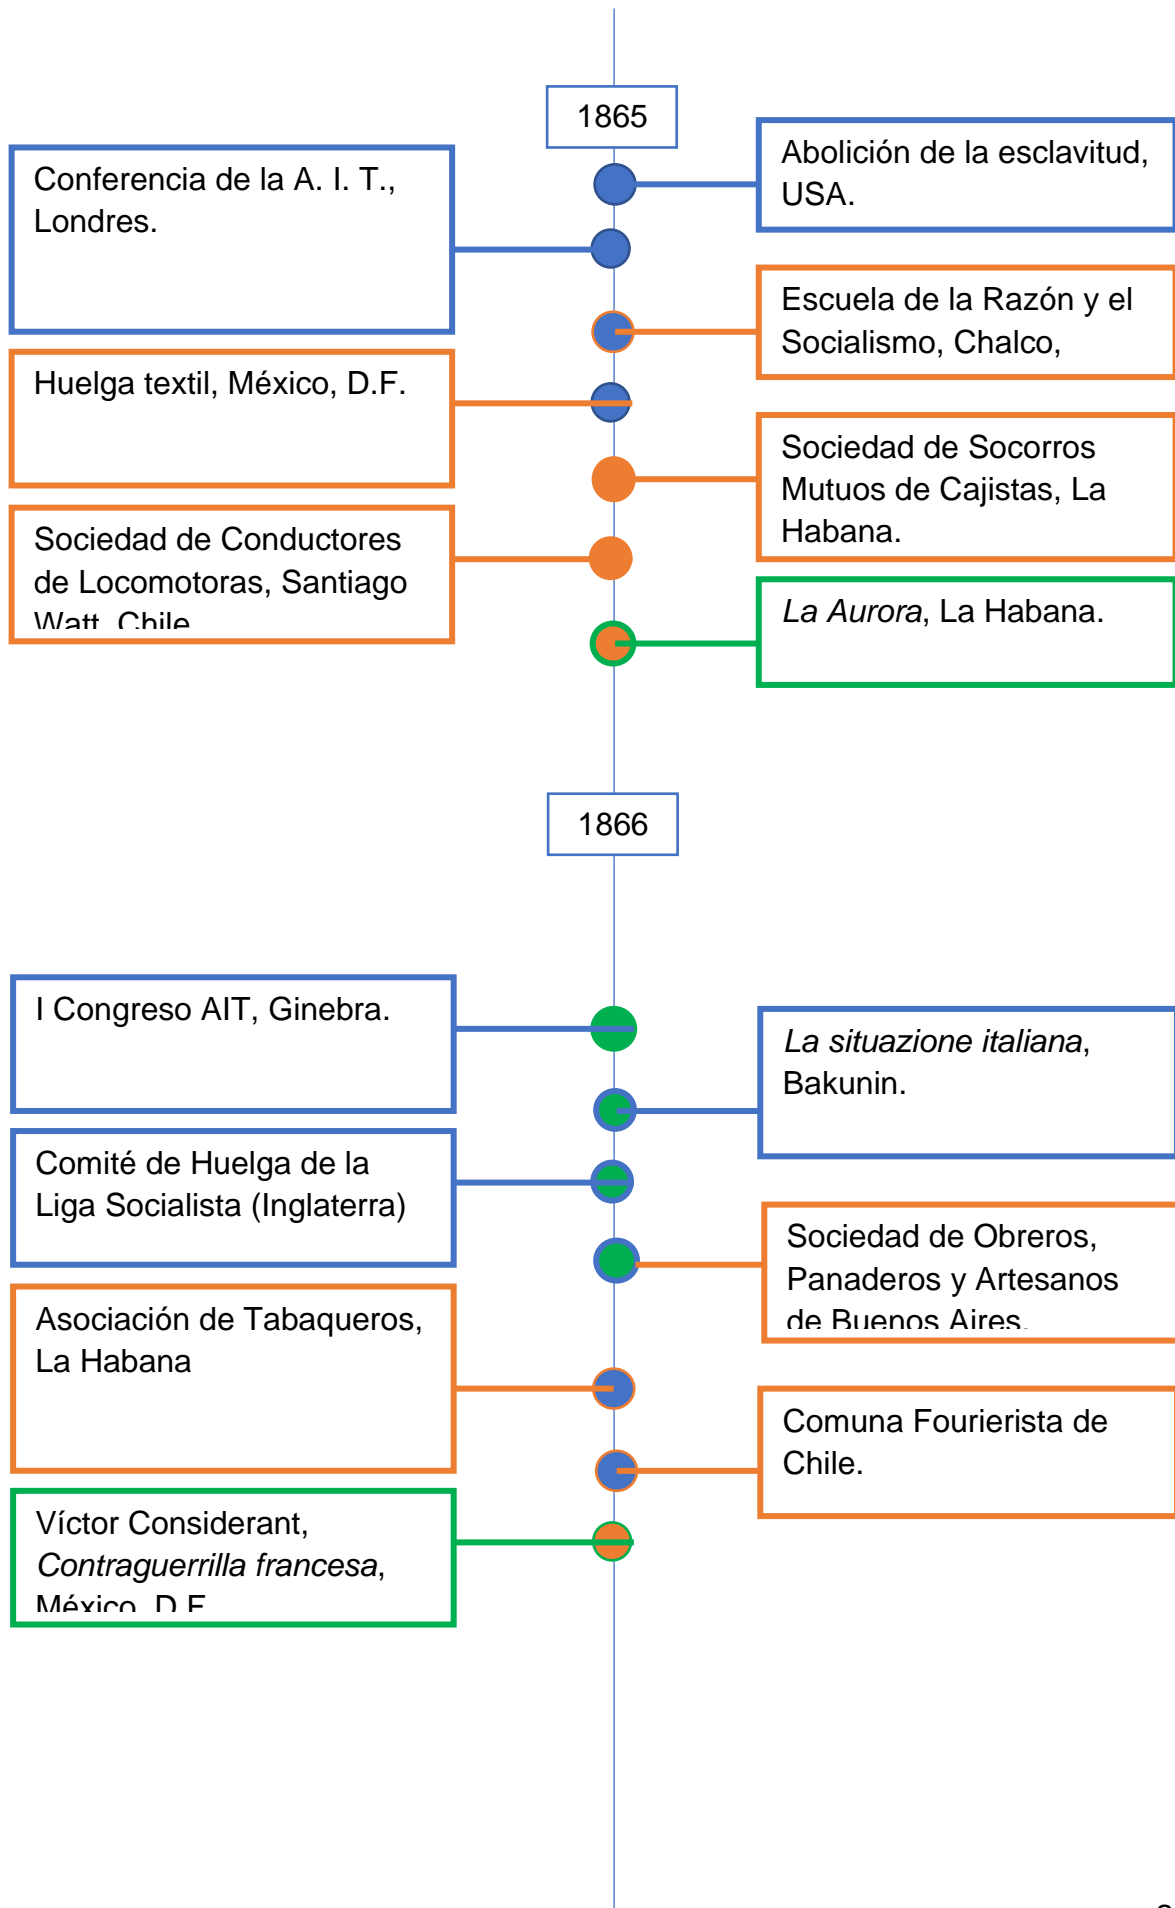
1865

Conferencia de la A. I. T., Londres.

Abolición de la esclavitud, USA.

Escuela de la Razón y el Socialismo, Chalco,

Huelga textil, México, D.F.

Sociedad de Socorros Mutuos de Cajistas, La Habana.

Sociedad de Conductores de Locomotoras, Santiago Watt, Chile.

*La Aurora*, La Habana.

1866

I Congreso AIT, Ginebra.

*La situazione italiana*, Bakunin.

Comité de Huelga de la Liga Socialista (Inglaterra)

Sociedad de Obreros, Panaderos y Artesanos de Buenos Aires.

Asociación de Tabaqueros, La Habana

Comuna Fourierista de Chile.

Víctor Considerant, *Contraguerrilla francesa*, México, D.F.